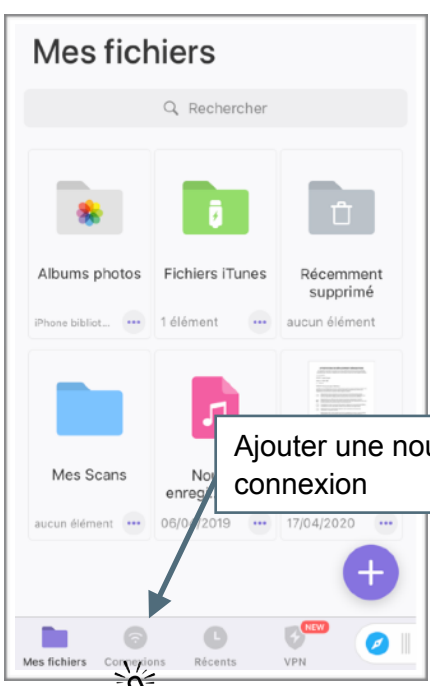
Mes fichiers

Rechercher

Albums photos
iPhone bibliot...

Fichiers iTunes
1 élément

Récemment supprimé
aucun élément

Mes Scans
aucun élément

Nou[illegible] enreg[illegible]
06/0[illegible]/2019

17/04/2020

Ajouter une nou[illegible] connexion

Mes fichiers
Connexions
Récents
NEW
VPN